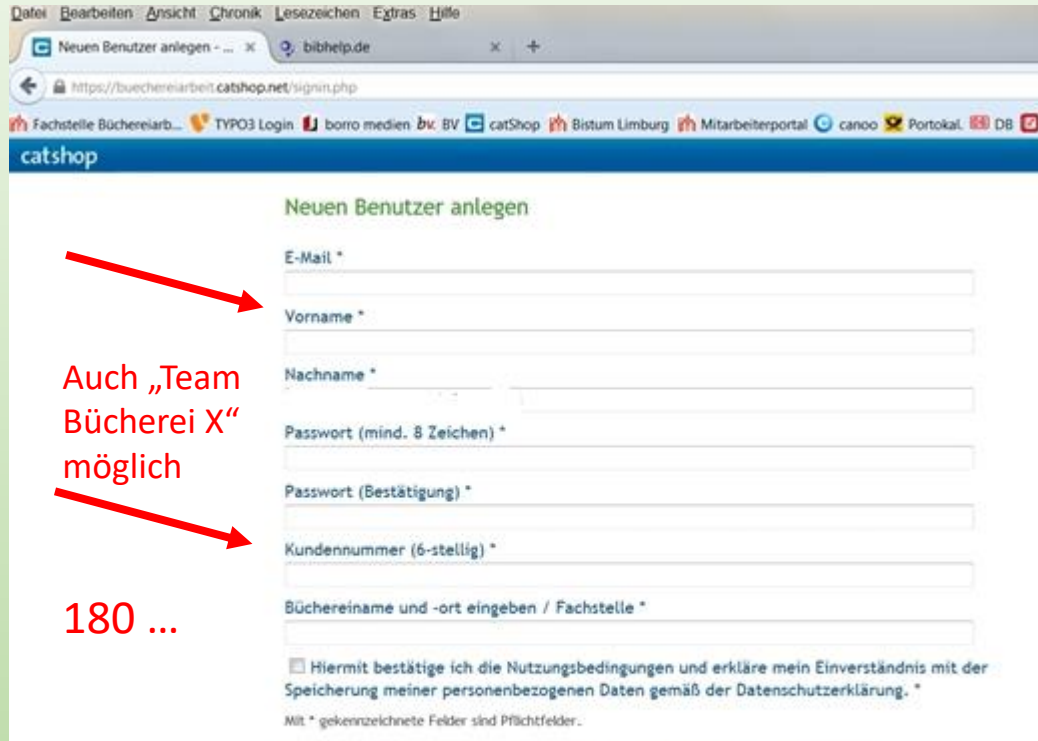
Datei Bearbeiten Ansicht Chronik Lesezeichen Extras Hilfe

Neuen Benutzer anlegen - ... × bibhelp.de × +

https://buechereiarbeit.catshop.net/signin.php

Fachstelle Büchereiarb... TYPO3 Login borro medien BV catShop Bistum Limburg Mitarbeiterportal canoo Portokal. DB

catshop

Neuen Benutzer anlegen

E-Mail *

Vorname *

Nachname *

Passwort (mind. 8 Zeichen) *

Passwort (Bestätigung) *

Kundennummer (6-stellig) *

Büchereiname und -ort eingeben / Fachstelle *

Hiermit bestätige ich die Nutzungsbedingungen und erkläre mein Einverständnis mit der Speicherung meiner personenbezogenen Daten gemäß der Datenschutzerklärung. *

Mit * gekennzeichnete Felder sind Pflichtfelder.

Auch „Team Bücherei X“ möglich

180 …